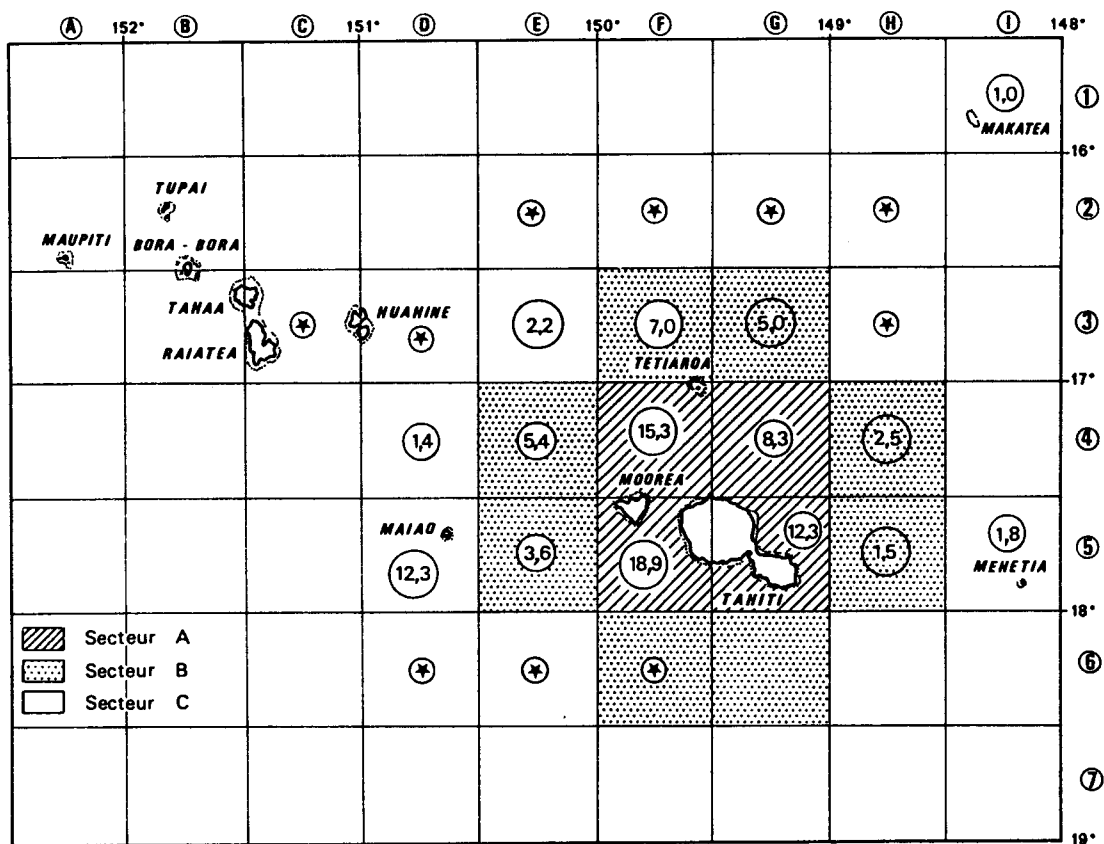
Ⓐ 152° Ⓑ Ⓒ 151° Ⓓ Ⓔ 150° Ⓕ Ⓖ 149° Ⓗ Ⓘ 148°

1,0
MAKATEA
①
16°

TUPAI
MAUPITI
BORA - BORA
②

TAHAA
RAIATEA
HUAHINE
2,2
7,0
5,0
TETIAROA
③
17°

1,4
5,4
15,3
8,3
2,5
④

MOOREA
MAIAO
3,6
12,3
18,9
12,3
1,5
1,8
MEHETIA
TAHITI
⑤
18°

Secteur A
Secteur B
Secteur C
⑥

⑦
19°